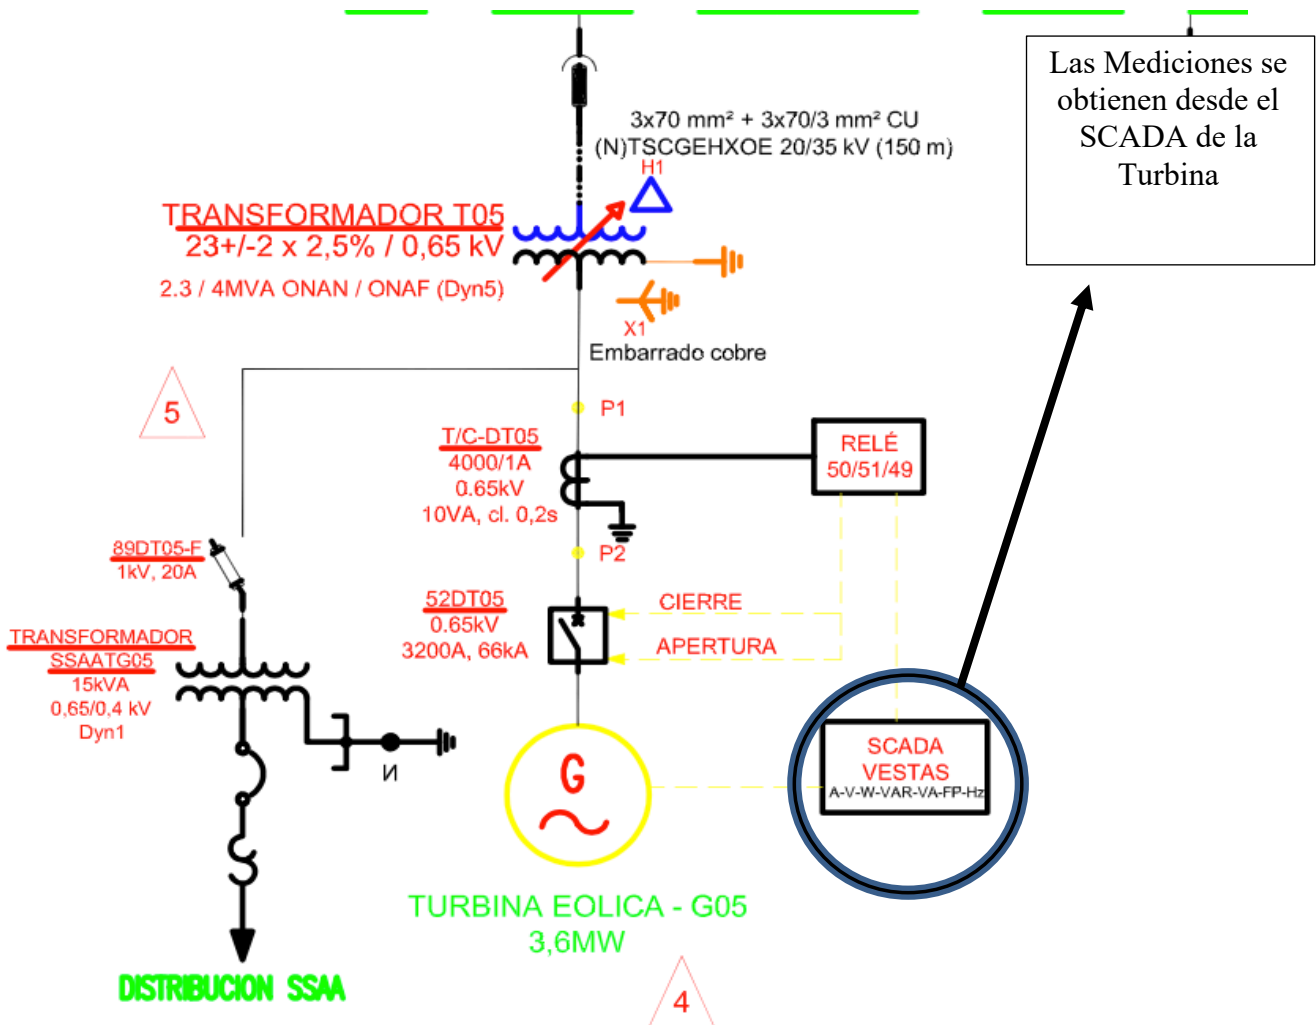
Las Mediciones se obtienen desde el SCADA de la Turbina

3x70 mm² + 3x70/3 mm² CU
(N)TSCGEHXOE 20/35 kV (150 m)

H1

TRANSFORMADOR T05
23+/-2 x 2,5% / 0,65 kV
2.3 / 4MVA ONAN / ONAF (Dyn5)

X1
Embarrado cobre

5

P1

T/C-DT05
4000/1A
0.65kV
10VA, cl. 0,2s

RELÉ
50/51/49

P2

89DT05-F
1kV, 20A

52DT05
0.65kV
3200A, 66kA

CIERRE

APERTURA

TRANSFORMADOR
SSAATG05
15kVA
0,65/0,4 kV
Dyn1

N

SCADA
VESTAS
A-V-W-VAR-VA-FP-Hz

G

TURBINA EOLICA - G05
3,6MW

DISTRIBUCION SSAA

4